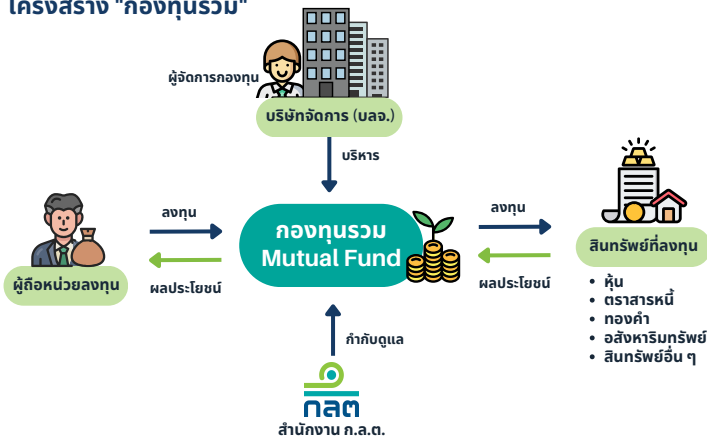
โครงสร้าง "กองทุนรวม"

ผู้จัดการกองทุน

บริษัทจัดการ (บลจ.)

บริหาร

ลงทุน

ผู้ถือหน่วยลงทุน

ผลประโยชน์

กองทุนรวม
Mutual Fund

ลงทุน

ผลประโยชน์

สินทรัพย์ที่ลงทุน

• หุ้น
• ตราสารหนี้
• ทองคำ
• อสังหาริมทรัพย์
• สินทรัพย์อื่น ๆ

กำกับดูแล

กลต

สำนักงาน ก.ล.ต.